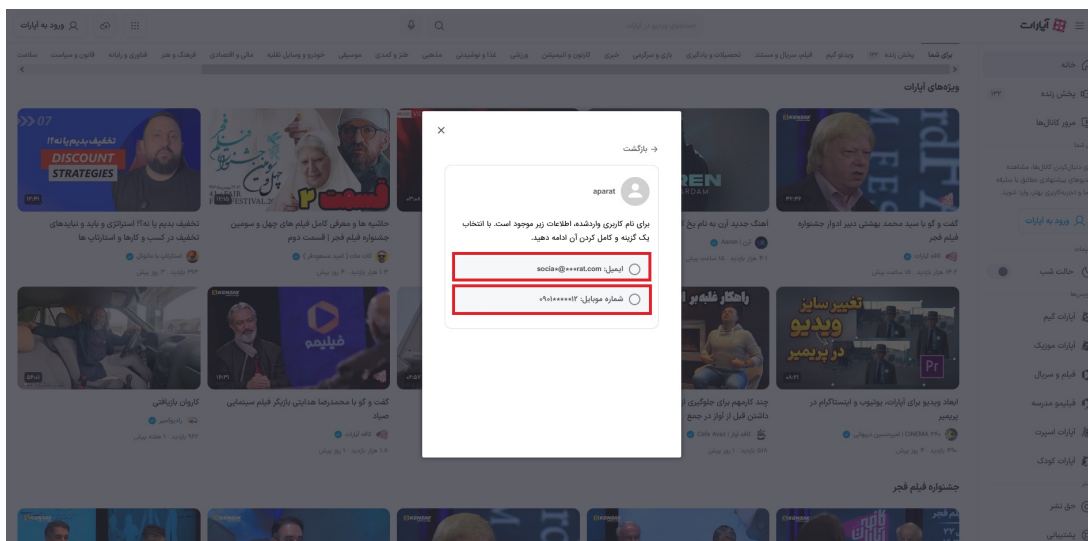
آپارات

ورود به آپارات

خانه
پخش زنده
مرور کانال‌ها
ورود به آپارات
حالت شب
آپارات گیم
آپارات موزیک
فیلم و سریال
فیلیمو مدرسه
آپارات اسپرت
آپارات کودک
حق نشر
پشتیبانی

برای شما | پخش زنده | ویدیو گیم | فیلم، سریال و مستند | تحصیلات و یادگیری | بازی و سرگرمی | خبری | کارتون و انیمیشن | ورزشی | غذا و نوشیدنی | مذهبی | طنز و کمدی | موسیقی | خودرو و وسایل نقلیه | مالی و اقتصادی | فرهنگ و هنر | فناوری و رایانه | قانون و سیاست | سلامت

ویژه‌های آپارات

گفت و گو با سید محمد بهشتی دبیر ادوار جشنواره فیلم فجر

آهنگ جدید آرن به نام پخ

حاشیه ها و معرفی کامل فیلم های چهل و سومین جشنواره فیلم فجر | قسمت دوم

تخفیف بدیم یا نه؟! استراتژی و باید و نبایدهای تخفیف در کسب و کارها و استارتاپ ها

DISCOUNT STRATEGIES

تخفیف بدیم یا نه!؟

ابعاد ویدیو برای آپارات، یوتیوب و اینستاگرام در پریمیر

تغییر سایز ویدیو در پریمیر

چند کارجهم برای جلوگیری از داشتن قبل از آواز در جمع

گفت و گو با محمدرضا هدایتی بازیگر فیلم سینمایی صیاد

فیلیمو

کاروان بازیافتی

جشنواره فیلم فجر

×

← بازگشت

aparat

برای نام کاربری واردشده، اطلاعات زیر موجود است. با انتخاب یک گزینه و کامل کردن آن ادامه دهید.

ایمیل: socia•@•••rat.com

شماره موبایل: ۰۹۰۱•••••۱۲